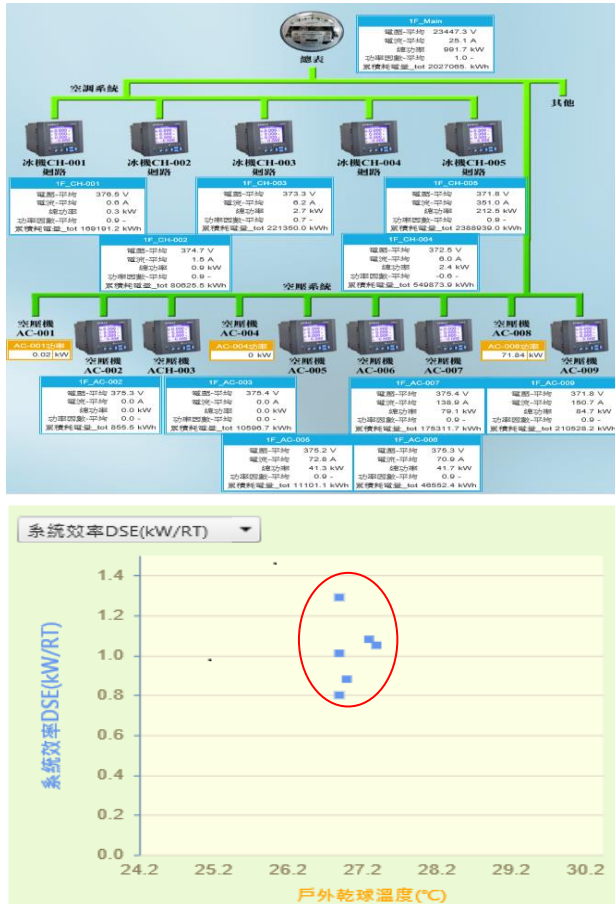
總表

1F_Main
電壓-平均 23447.3 V
電流-平均 25.1 A
總功率 991.7 kW
功率因數-平均 1.0 -
累積耗電量_tot 2027065. kWh

空調系統

其他

冰機CH-001 迴路
冰機CH-002 迴路
冰機CH-003 迴路
冰機CH-004 迴路
冰機CH-005 迴路

1F_CH-001
電壓-平均 376.5 V
電流-平均 0.6 A
總功率 0.3 kW
功率因數-平均 0.9 -
累積耗電量_tot 189191.2 kWh

1F_CH-003
電壓-平均 373.3 V
電流-平均 6.2 A
總功率 2.7 kW
功率因數-平均 0.7 -
累積耗電量_tot 221350.0 kWh

1F_CH-005
電壓-平均 371.8 V
電流-平均 351.0 A
總功率 212.5 kW
功率因數-平均 0.9 -
累積耗電量_tot 2388939.0 kWh

1F_CH-002
電壓-平均 374.7 V
電流-平均 1.5 A
總功率 0.9 kW
功率因數-平均 0.9 -
累積耗電量_tot 80625.5 kWh

1F_CH-004
電壓-平均 372.5 V
電流-平均 6.0 A
總功率 2.4 kW
功率因數-平均 -0.6 -
累積耗電量_tot 549873.9 kWh

空壓系統

空壓機 AC-001
AC-001功率 0.02 kW
空壓機 AC-002
空壓機 ACH-003
空壓機 AC-004
AC-004功率 0 kW
空壓機 AC-005
空壓機 AC-006
空壓機 AC-007
空壓機 AC-008
AC-008功率 71.84 kW
空壓機 AC-009

1F_AC-002
電壓-平均 375.3 V
電流-平均 0.0 A
總功率 0.0 kW
功率因數-平均 0.0 -
累積耗電量_tot 855.5 kWh

1F_AC-003
電壓-平均 375.4 V
電流-平均 0.0 A
總功率 0.0 kW
功率因數-平均 0.0 -
累積耗電量_tot 10596.7 kWh

1F_AC-007
電壓-平均 375.4 V
電流-平均 138.9 A
總功率 79.1 kW
功率因數-平均 0.9 -
累積耗電量_tot 175311.7 kWh

1F_AC-009
電壓-平均 371.8 V
電流-平均 150.7 A
總功率 84.7 kW
功率因數-平均 0.9 -
累積耗電量_tot 210528.2 kWh

1F_AC-005
電壓-平均 375.2 V
電流-平均 72.8 A
總功率 41.3 kW
功率因數-平均 0.9 -
累積耗電量_tot 11101.1 kWh

1F_AC-006
電壓-平均 375.3 V
電流-平均 70.9 A
總功率 41.7 kW
功率因數-平均 0.9 -
累積耗電量_tot 46552.4 kWh

系統效率DSE(kW/RT)

系統效率DSE(kW/RT)
1.4
1.2
1.0
0.8
0.6
0.4
0.2
0.0
24.2 25.2 26.2 27.2 28.2 29.2 30.2
戶外乾球溫度(°C)